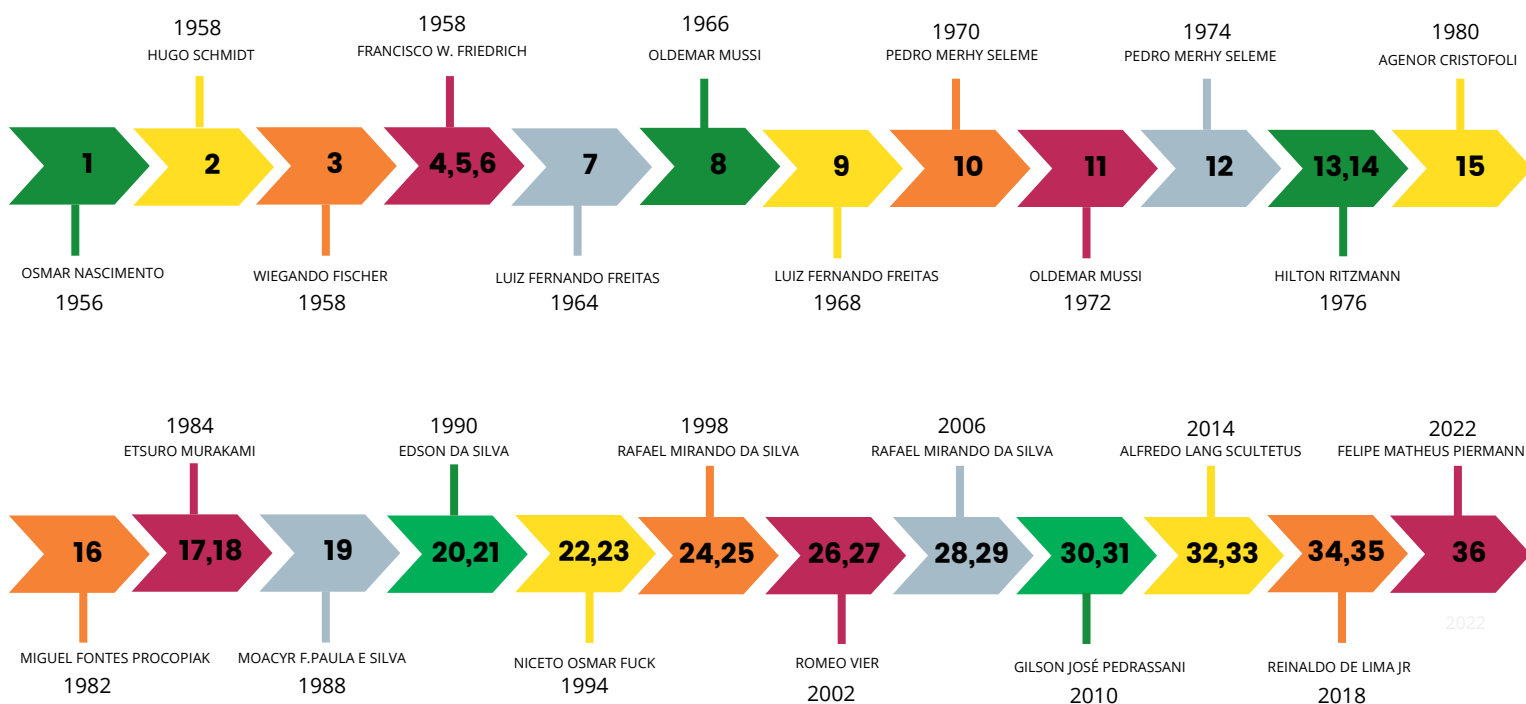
1958
HUGO SCHMIDT

1958
FRANCISCO W. FRIEDRICH

1966
OLDEMAR MUSSI

1970
PEDRO MERHY SELEME

1974
PEDRO MERHY SELEME

1980
AGENOR CRISTOFOLI

1 2 3 4,5,6 7 8 9 10 11 12 13,14 15

OSMAR NASCIMENTO
1956

WIEGANDO FISCHER
1958

LUIZ FERNANDO FREITAS
1964

LUIZ FERNANDO FREITAS
1968

OLDEMAR MUSSI
1972

HILTON RITZMANN
1976

1984
ETSURO MURAKAMI

1990
EDSON DA SILVA

1998
RAFAEL MIRANDO DA SILVA

2006
RAFAEL MIRANDO DA SILVA

2014
ALFREDO LANG SCULTETUS

2022
FELIPE MATHEUS PIERMANN

16 17,18 19 20,21 22,23 24,25 26,27 28,29 30,31 32,33 34,35 36

2022

MIGUEL FONTES PROCOPIAK
1982

MOACYR F.PAULA E SILVA
1988

NICETO OSMAR FUCK
1994

ROMEO VIER
2002

GILSON JOSÉ PEDRASSANI
2010

REINALDO DE LIMA JR
2018